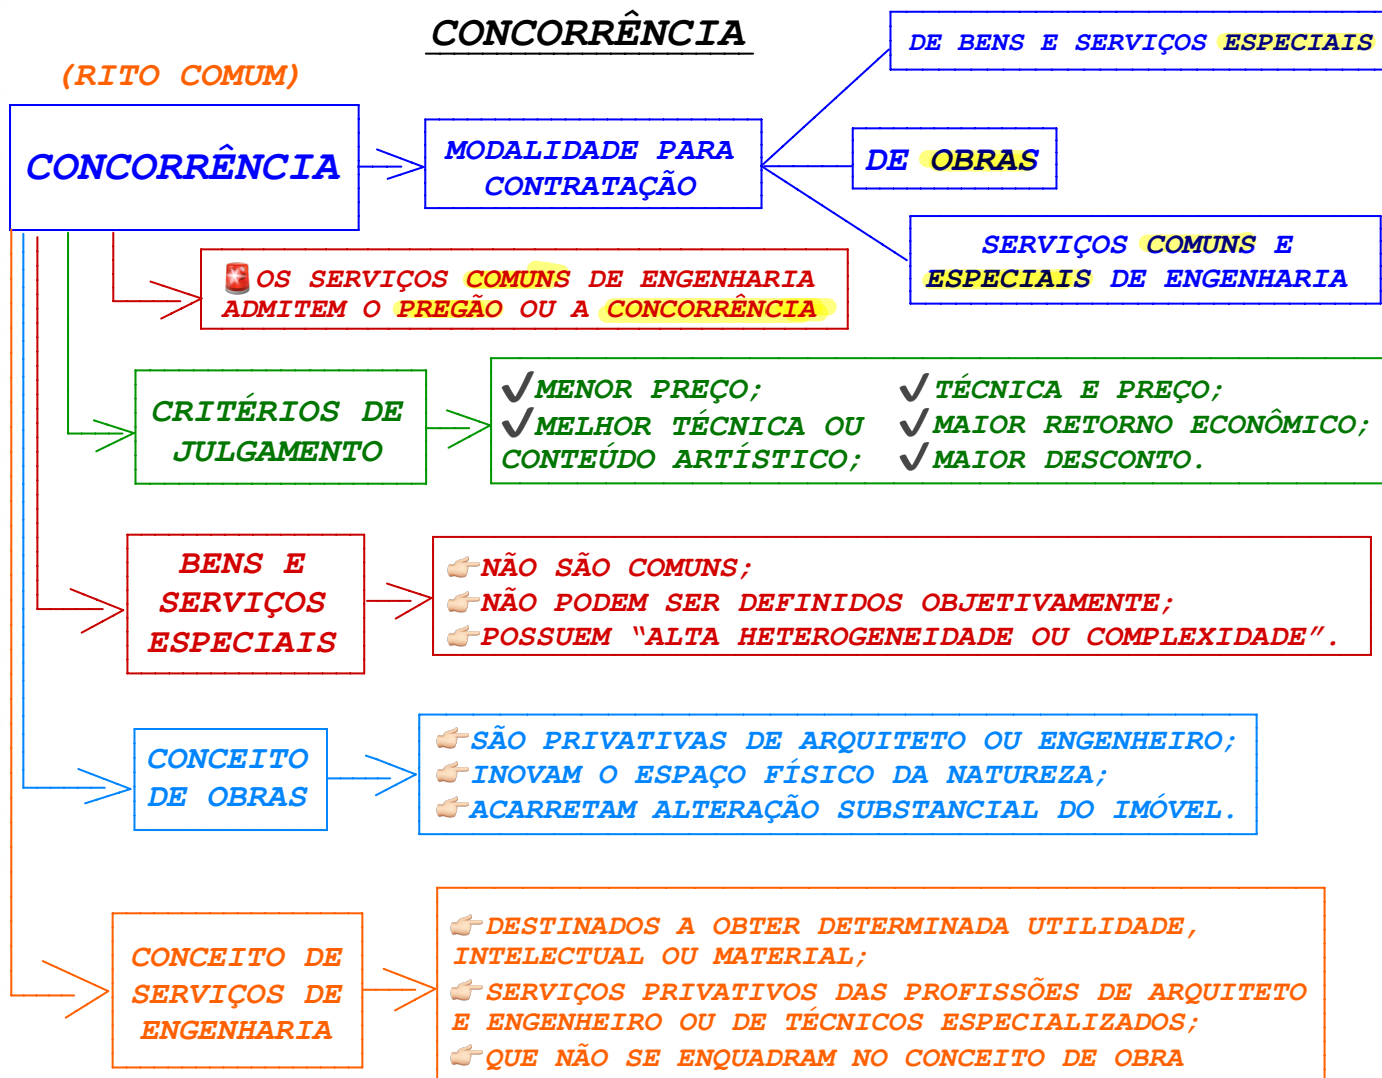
CONCORRÊNCIA

(RITO COMUM)

CONCORRÊNCIA

MODALIDADE PARA CONTRATAÇÃO

DE BENS E SERVIÇOS ESPECIAIS

DE OBRAS

SERVIÇOS COMUNS E ESPECIAIS DE ENGENHARIA

OS SERVIÇOS COMUNS DE ENGENHARIA ADMITEM O PREGÃO OU A CONCORRÊNCIA

CRITÉRIOS DE JULGAMENTO

✓MENOR PREÇO;
✓MELHOR TÉCNICA OU CONTEÚDO ARTÍSTICO;
✓TÉCNICA E PREÇO;
✓MAIOR RETORNO ECONÔMICO;
✓MAIOR DESCONTO.

BENS E SERVIÇOS ESPECIAIS

NÃO SÃO COMUNS;
NÃO PODEM SER DEFINIDOS OBJETIVAMENTE;
POSSUEM "ALTA HETEROGENEIDADE OU COMPLEXIDADE".

CONCEITO DE OBRAS

SÃO PRIVATIVAS DE ARQUITETO OU ENGENHEIRO;
INOVAM O ESPAÇO FÍSICO DA NATUREZA;
ACARRETAM ALTERAÇÃO SUBSTANCIAL DO IMÓVEL.

CONCEITO DE SERVIÇOS DE ENGENHARIA

DESTINADOS A OBTER DETERMINADA UTILIDADE, INTELECTUAL OU MATERIAL;
SERVIÇOS PRIVATIVOS DAS PROFISSÕES DE ARQUITETO E ENGENHEIRO OU DE TÉCNICOS ESPECIALIZADOS;
QUE NÃO SE ENQUADRAM NO CONCEITO DE OBRA